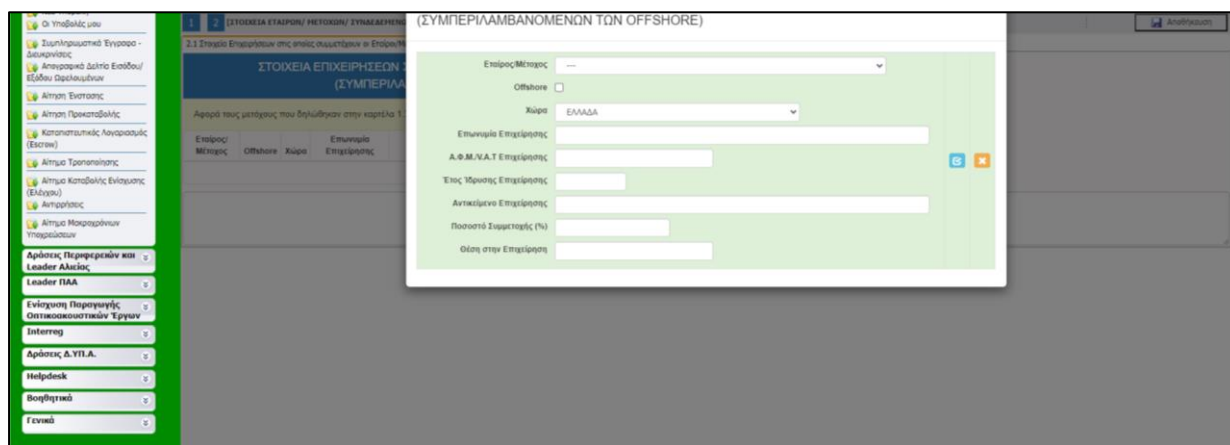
Οι Υποβολές μου
Συμπληρωματικά Έγγραφα - Διευκρινίσεις
Απογραφικό Δελτίο Εισόδου/ Εξόδου Ωφελούμενων
Αίτηση Ένστασης
Αίτηση Προκαταβολής
Καταπιστευτικός Λογαριασμός (Escrow)
Αίτημα Τροποποίησης
Αίτημα Καταβολής Ενίσχυσης (Έλεγχου)
Αντιρρήσεις
Αίτημα Μακροχρόνιων Υποχρεώσεων
Δράσεις Περιφερειών και Leader Αλιείας
Leader ΠΑΑ
Ενίσχυση Παραγωγής Οπτικοακουστικών Έργων
Interreg
Δράσεις Δ.ΥΠ.Α.
Helpdesk
Βοηθητικά
Γενικά

1 2 ΣΤΟΙΧΕΙΑ ΕΤΑΙΡΩΝ/ ΜΕΤΟΧΩΝ/ ΣΥΝΔΕΔΕΜΕΝΩ

Αποθήκευση

2.1 Στοιχεία Επιχειρήσεων στις οποίες συμμετέχουν οι Εταίροι/Μ

ΣΤΟΙΧΕΙΑ ΕΠΙΧΕΙΡΗΣΕΩΝ (ΣΥΜΠΕΡΙΛΑ

Αφορά τους μετόχους που δηλώθηκαν στην καρτέλα 1.

| Εταίρος/ Μέτοχος | Offshore | Χώρα | Επωνυμία Επιχείρησης |
|---|---|---|---|

(ΣΥΜΠΕΡΙΛΑΜΒΑΝΟΜΕΝΩΝ ΤΩΝ OFFSHORE)

Εταίρος/Μέτοχος ---
Offshore
Χώρα ΕΛΛΑΔΑ
Επωνυμία Επιχείρησης
Α.Φ.Μ./V.A.T Επιχείρησης
Έτος Ίδρυσης Επιχείρησης
Αντικείμενο Επιχείρησης
Ποσοστό Συμμετοχής (%)
Θέση στην Επιχείρηση